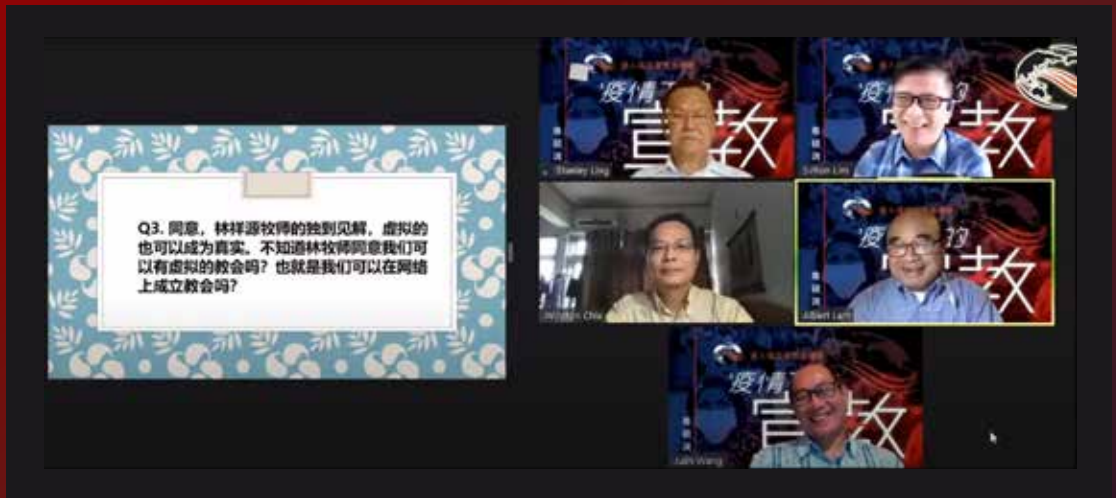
Q3. 同意，林祥源牧师的独到见解，虚拟的也可以成为真实。不知道林牧师同意我们可以有虚拟的教会吗？也就是我们可以在网络上成立教会吗？

疫情之下的宣教

Stanley Ling

疫情之下的宣教

Sutton Lim

William Chia

疫情之下的宣教

Albert Lam

疫情之下的宣教

Juin Wong